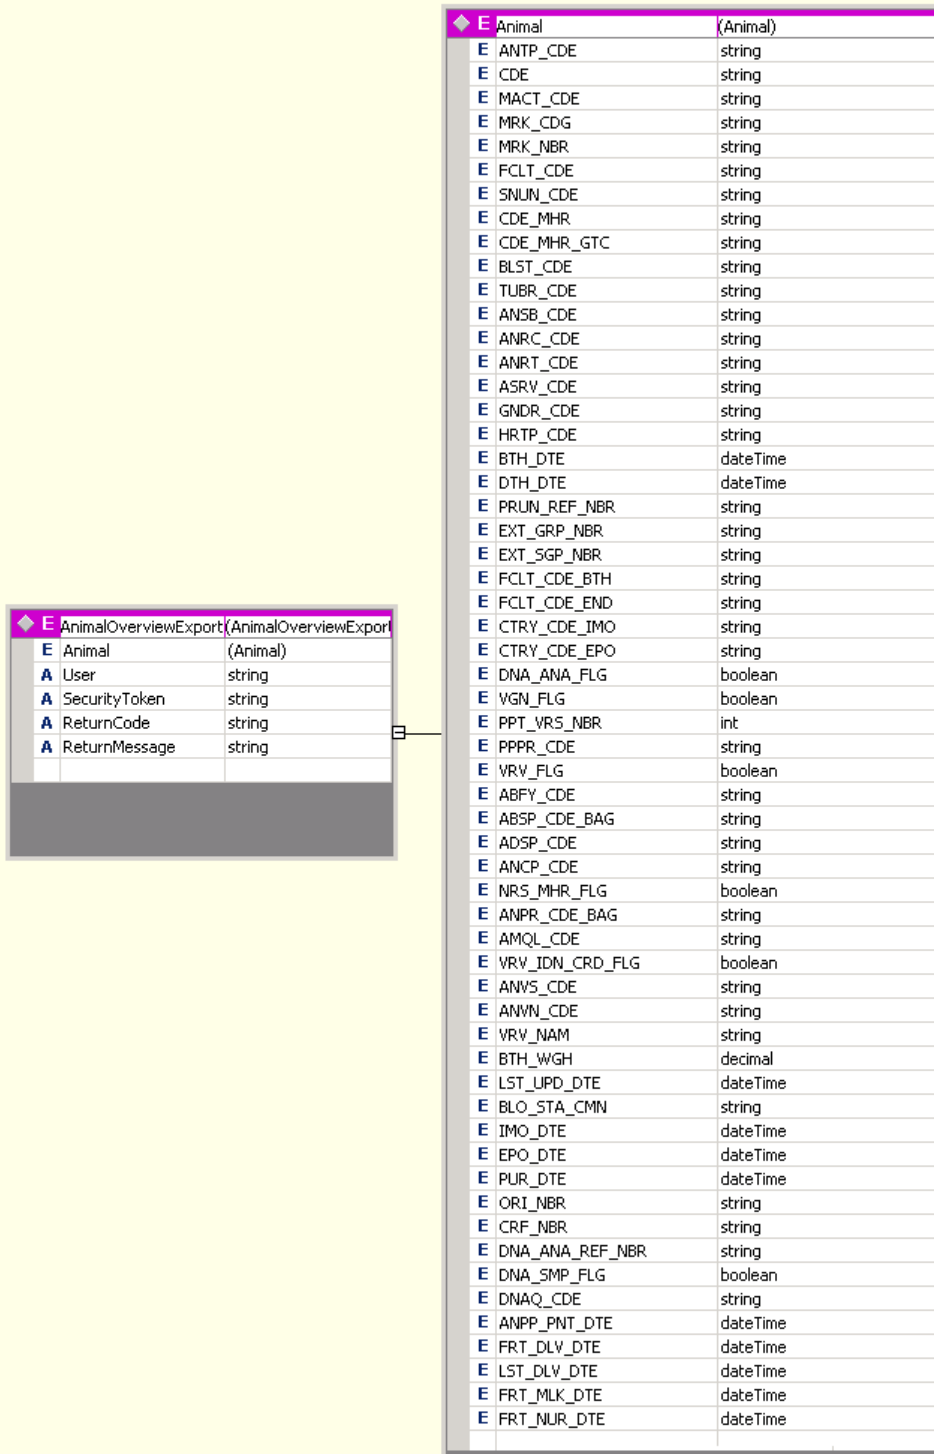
| | | |
|---|---|---|
| E | AnimalOverviewExport | (AnimalOverviewExport |
| E | Animal | (Animal) |
| A | User | string |
| A | SecurityToken | string |
| A | ReturnCode | string |
| A | ReturnMessage | string |

| | | |
|---|---|---|
| E | Animal | (Animal) |
| E | ANTP_CDE | string |
| E | CDE | string |
| E | MACT_CDE | string |
| E | MRK_CDG | string |
| E | MRK_NBR | string |
| E | FCLT_CDE | string |
| E | SNUN_CDE | string |
| E | CDE_MHR | string |
| E | CDE_MHR_GTC | string |
| E | BLST_CDE | string |
| E | TUBR_CDE | string |
| E | ANSB_CDE | string |
| E | ANRC_CDE | string |
| E | ANRT_CDE | string |
| E | ASRV_CDE | string |
| E | GNDR_CDE | string |
| E | HRTP_CDE | string |
| E | BTH_DTE | dateTime |
| E | DTH_DTE | dateTime |
| E | PRUN_REF_NBR | string |
| E | EXT_GRP_NBR | string |
| E | EXT_SGP_NBR | string |
| E | FCLT_CDE_BTH | string |
| E | FCLT_CDE_END | string |
| E | CTRY_CDE_IMO | string |
| E | CTRY_CDE_EPO | string |
| E | DNA_ANA_FLG | boolean |
| E | VGN_FLG | boolean |
| E | PPT_VRS_NBR | int |
| E | PPPR_CDE | string |
| E | VRV_FLG | boolean |
| E | ABFY_CDE | string |
| E | ABSP_CDE_BAG | string |
| E | ADSP_CDE | string |
| E | ANCP_CDE | string |
| E | NRS_MHR_FLG | boolean |
| E | ANPR_CDE_BAG | string |
| E | AMQL_CDE | string |
| E | VRV_IDN_CRD_FLG | boolean |
| E | ANVS_CDE | string |
| E | ANVN_CDE | string |
| E | VRV_NAM | string |
| E | BTH_WGH | decimal |
| E | LST_UPD_DTE | dateTime |
| E | BLO_STA_CMN | string |
| E | IMO_DTE | dateTime |
| E | EPO_DTE | dateTime |
| E | PUR_DTE | dateTime |
| E | ORI_NBR | string |
| E | CRF_NBR | string |
| E | DNA_ANA_REF_NBR | string |
| E | DNA_SMP_FLG | boolean |
| E | DNAQ_CDE | string |
| E | ANPP_PNT_DTE | dateTime |
| E | FRT_DLV_DTE | dateTime |
| E | LST_DLV_DTE | dateTime |
| E | FRT_MLK_DTE | dateTime |
| E | FRT_NUR_DTE | dateTime |